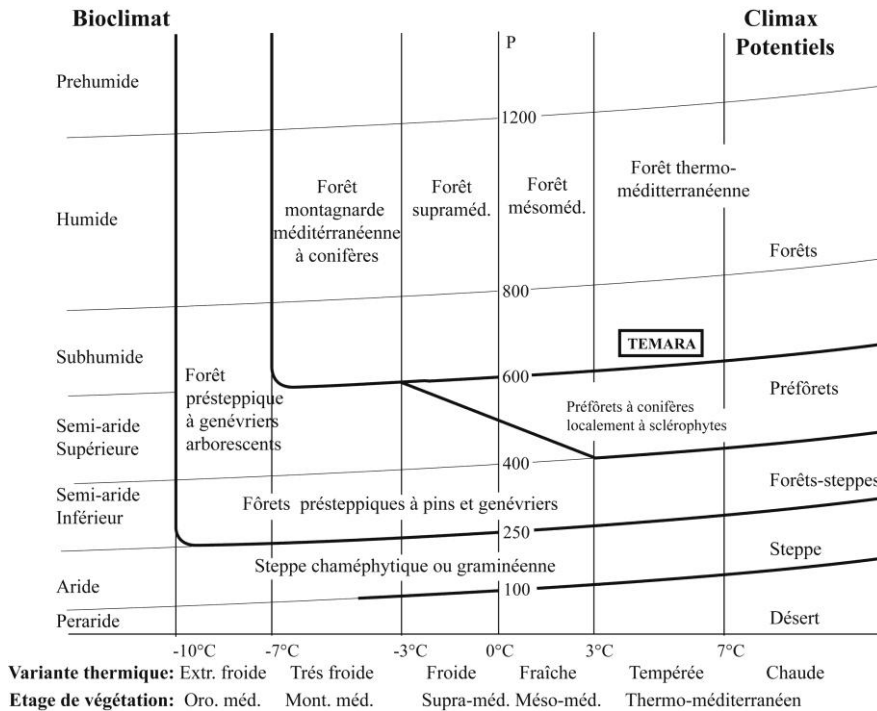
Bioclimat

Climax Potentiels

P

Prehumide

1200

Humide

Forêt montagnarde méditérranéenne à conifères

Forêt supraméd.

Forêt mésoméd.

Forêt thermo-méditterranéenne

Forêts

800

Subhumide

TEMARA

600

Forêt présteppique à genévriers arborescents

Préforêts

Semi-aride Supérieure

Préforêts à conifères localement à sclérophytes

400

Semi-aride Inférieur

Fôrets présteppiques à pins et genévriers

Forêts-steppes

250

Steppe

Steppe chaméphytique ou graminéenne

Aride

100

Peraride

Désert

-10°C -7°C -3°C 0°C 3°C 7°C

Variante thermique: Extr. froide Trés froide Froide Fraîche Tempérée Chaude

Etage de végétation: Oro. méd. Mont. méd. Supra-méd. Méso-méd. Thermo-méditerranéen